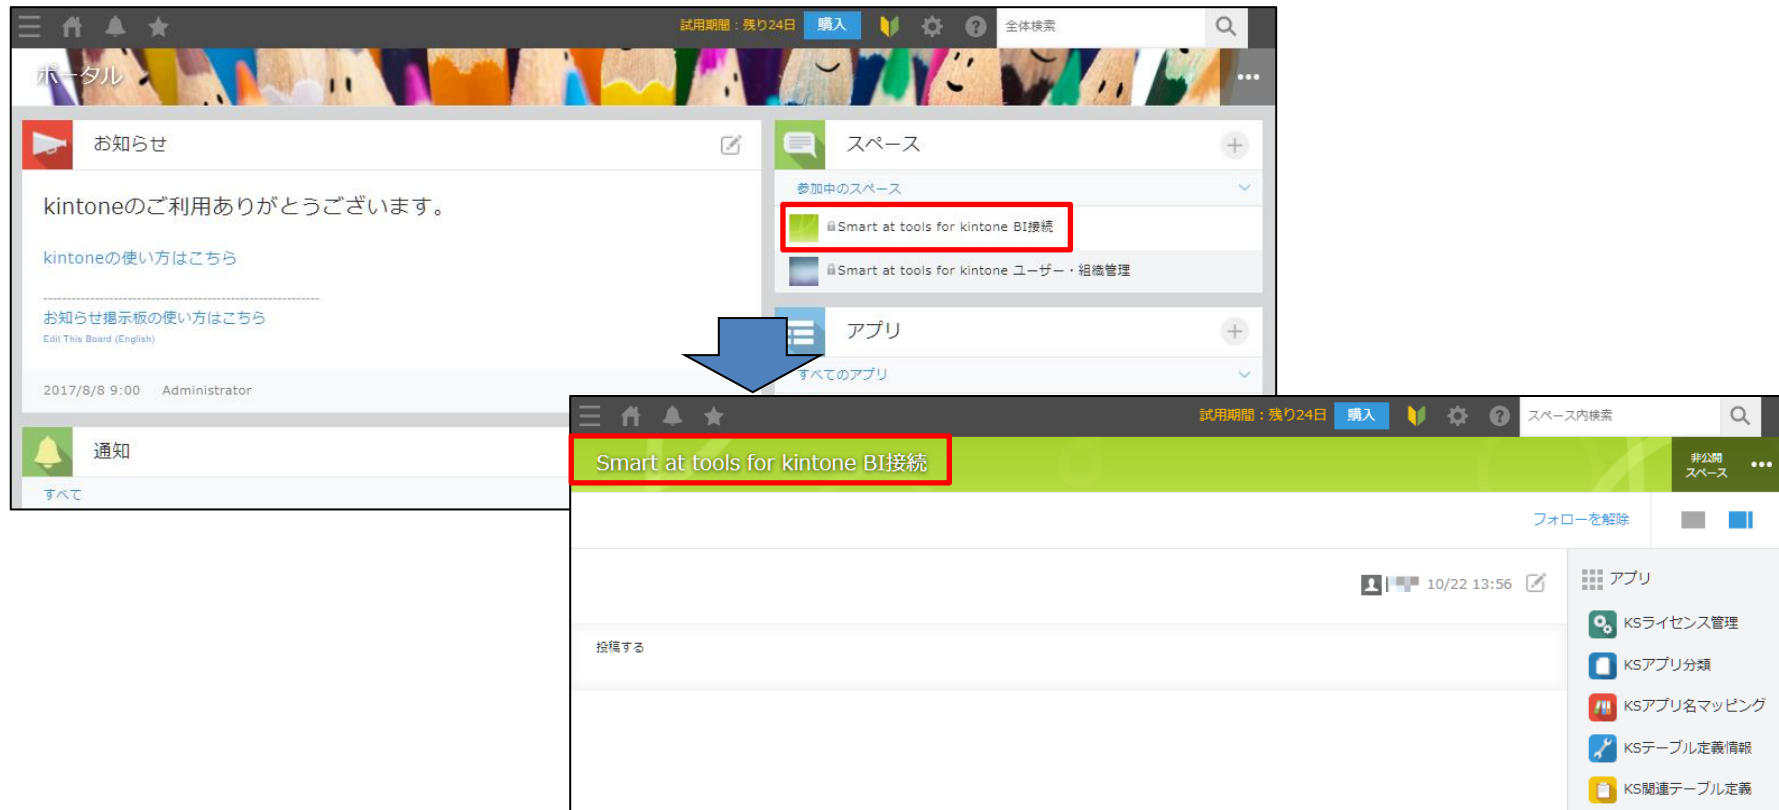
試用期間：残り24日 購入 全体検索

ポータル

お知らせ

kintoneのご利用ありがとうございます。

kintoneの使い方はこちら

お知らせ掲示板の使い方はこちら
Edit This Board (English)

2017/8/8 9:00 Administrator

通知

すべて

スペース

参加中のスペース

Smart at tools for kintone BI接続

Smart at tools for kintone ユーザー・組織管理

アプリ

すべてのアプリ

試用期間：残り24日 購入 スペース内検索

Smart at tools for kintone BI接続

非公開 スペース

フォローを解除

10/22 13:56

投稿する

アプリ

KSライセンス管理

KSアプリ分類

KSアプリ名マッピング

KSテーブル定義情報

KS関連テーブル定義